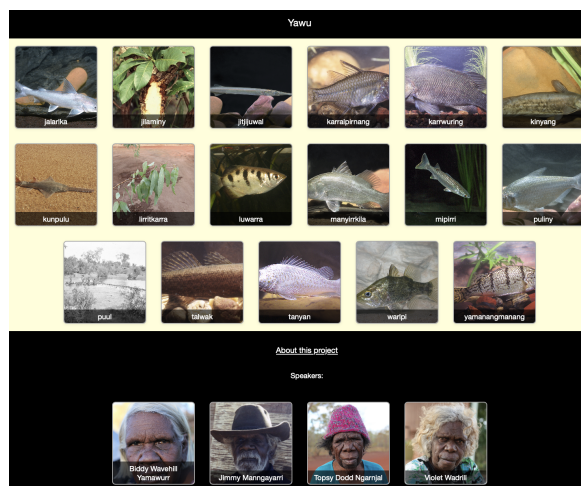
Yawu

jalarlka

jilaminy

jitjijuwal

karralpirnang

karrwuring

kinyang

kunpulu

lirritkarra

luwarra

manyirrkila

mipirri

puliny

puul

talwak

tanyan

waripi

yamanangmanang

About this project

Speakers:

Biddy Wavehill Yamawurr

Jimmy Manngayarri

Topsy Dodd Ngarnjal

Violet Wadrill